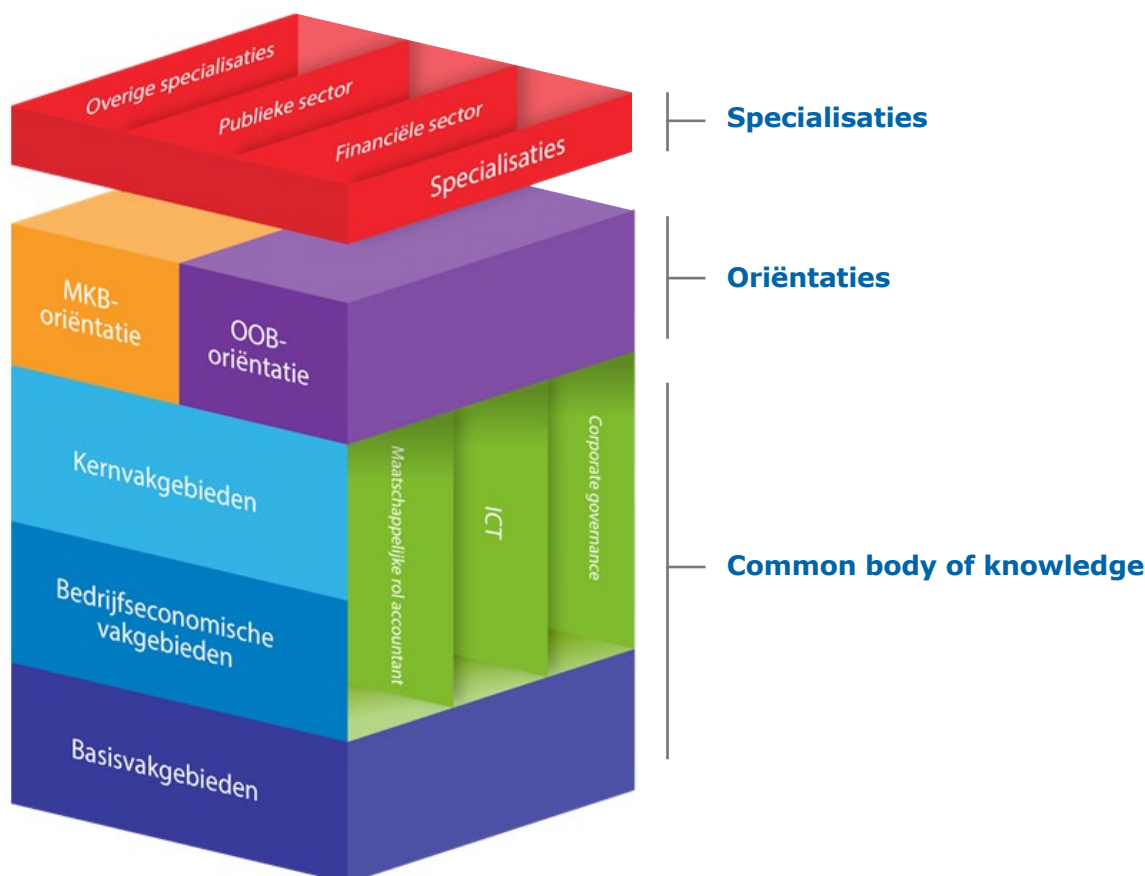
Overige specialisaties
Publieke sector
Financiële sector
Specialisaties

Specialisaties

MKB-oriëntatie

OOB-oriëntatie

Oriëntaties

Kernvakgebieden

Maatschappelijke rol accountant

ICT

Corporate governance

Bedrijfseconomische vakgebieden

Basisvakgebieden

Common body of knowledge